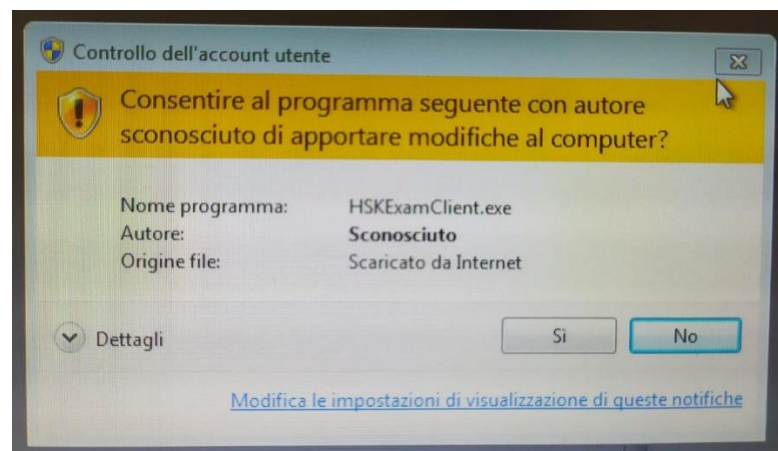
Controllo dell'account utente

Consentire al programma seguente con autore sconosciuto di apportare modifiche al computer?

Nome programma: HSKExamClient.exe
Autore: **Sconosciuto**
Origine file: Scaricato da Internet

Dettagli

Sì

No

Modifica le impostazioni di visualizzazione di queste notifiche